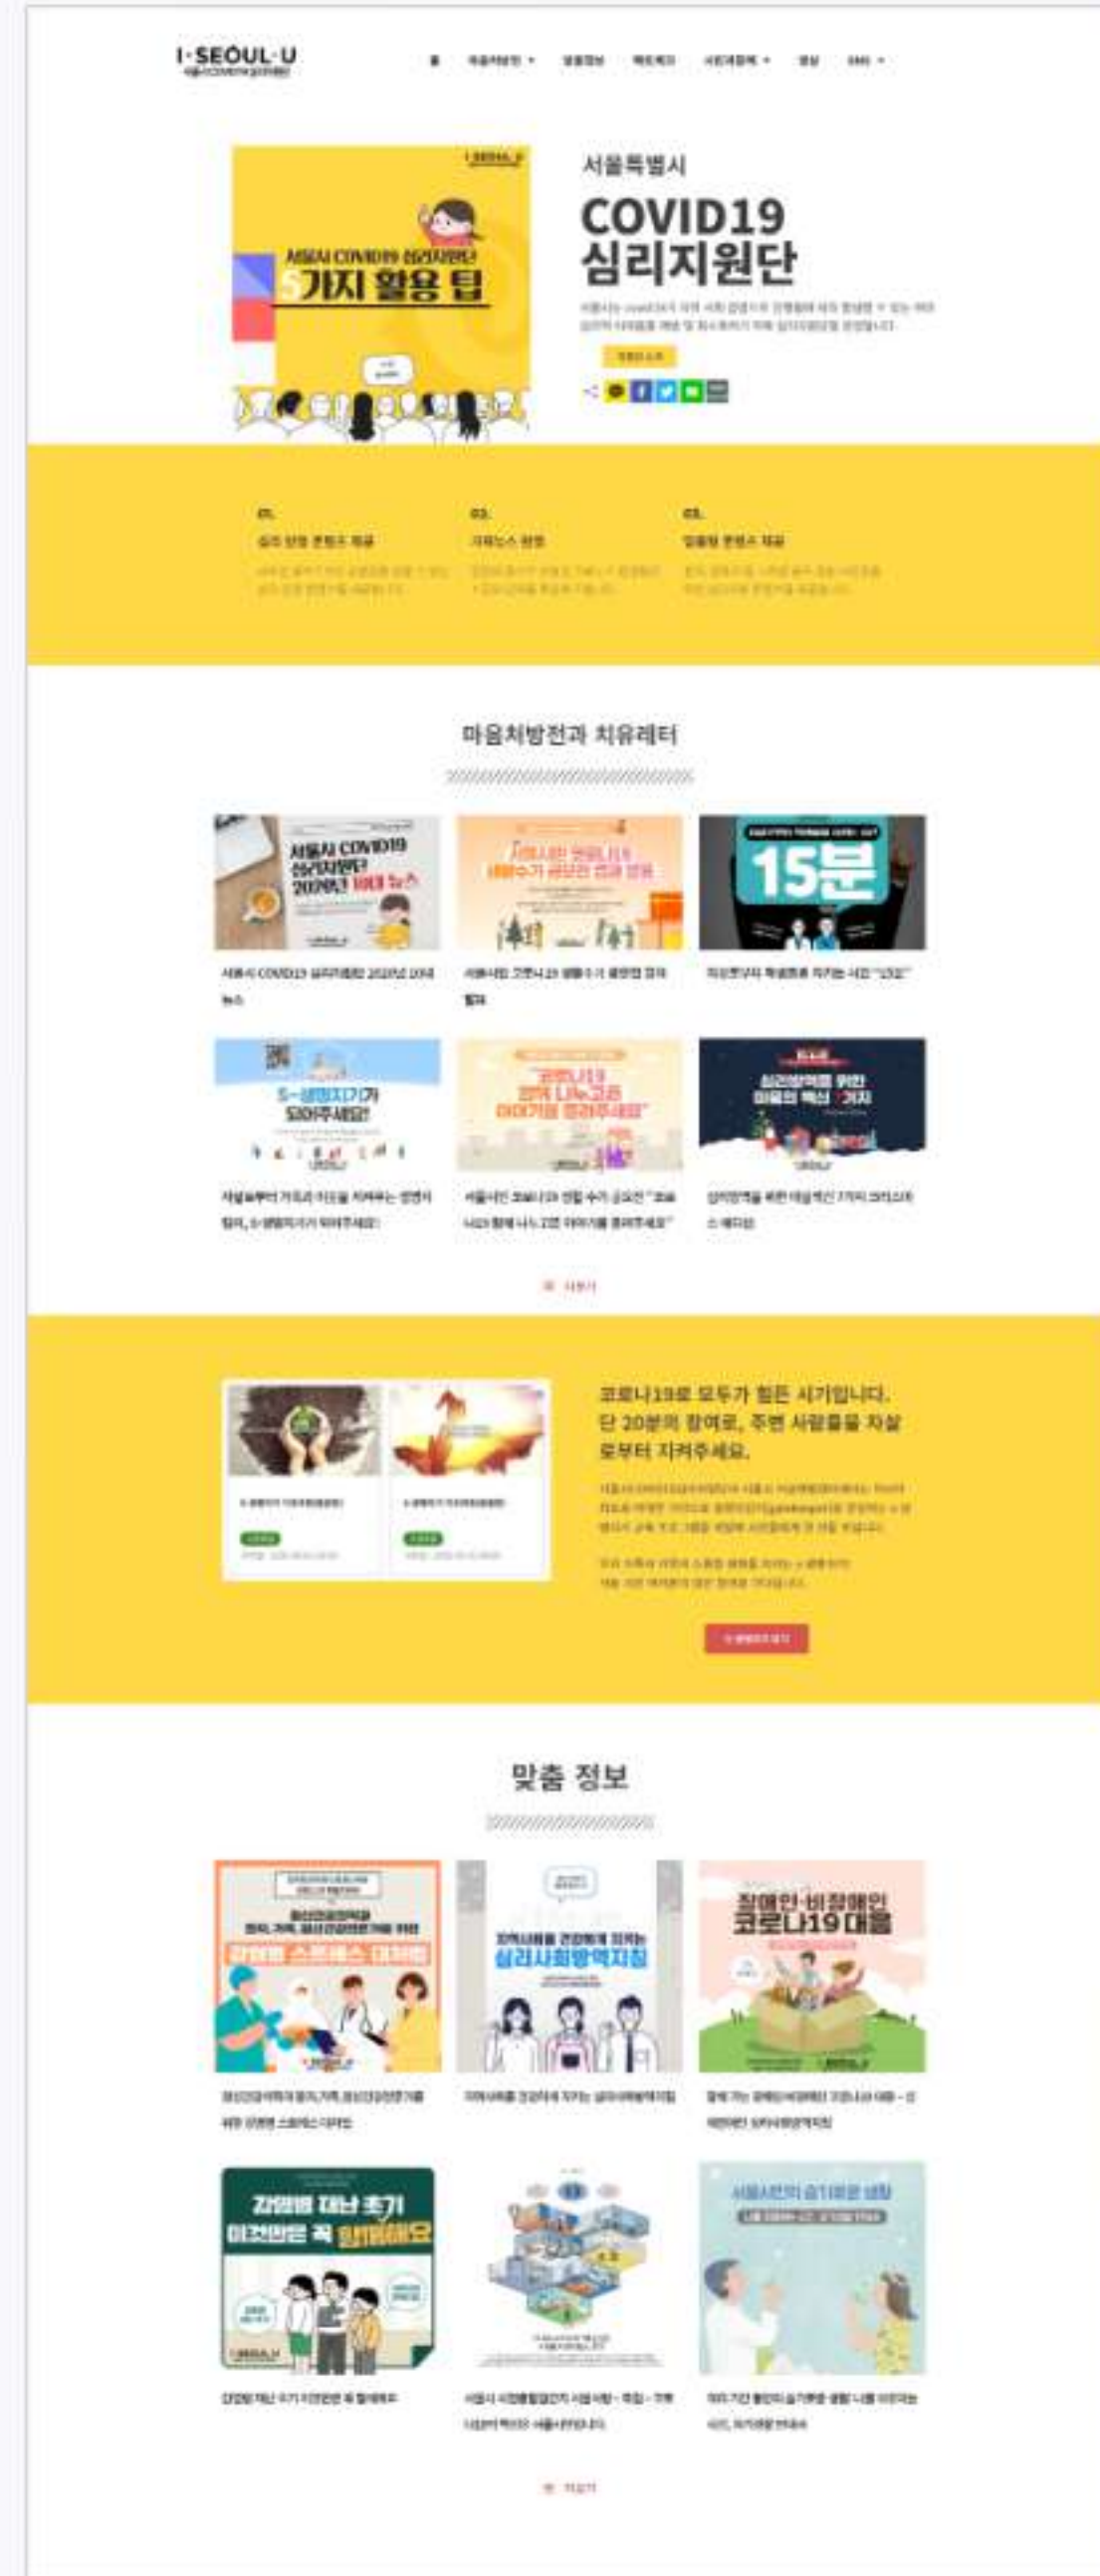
I·SEOUL·U

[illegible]

서울시 COVID19 심리지원단 5가지 활용 팁

서울특별시

COVID19 심리지원단

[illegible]

01.

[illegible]

02.

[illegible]

03.

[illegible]

마음처방전과 치유레터

서울시 COVID19 심리지원단 2021년 10대 뉴스

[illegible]

15분

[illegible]

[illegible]

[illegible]

S-생명지기가 되어주세요!

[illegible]

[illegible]

"코로나19 같이 나누고픈 이야기를 들려주세요"

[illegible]

심리방역을 위한 마음의 백신 7가지

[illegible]

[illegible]

코로나19로 모두가 힘든 시기입니다. 단 20분의 참여로, 주변 사람들을 자살로부터 지켜주세요.

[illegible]

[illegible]

맞춤 정보

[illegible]

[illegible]

심리사회방역지침

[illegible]

장애인·비장애인 코로나19 대응

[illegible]

감염병 재난 초기 이것만은 꼭 알려줘요

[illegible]

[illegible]

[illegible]

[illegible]

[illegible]

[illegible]